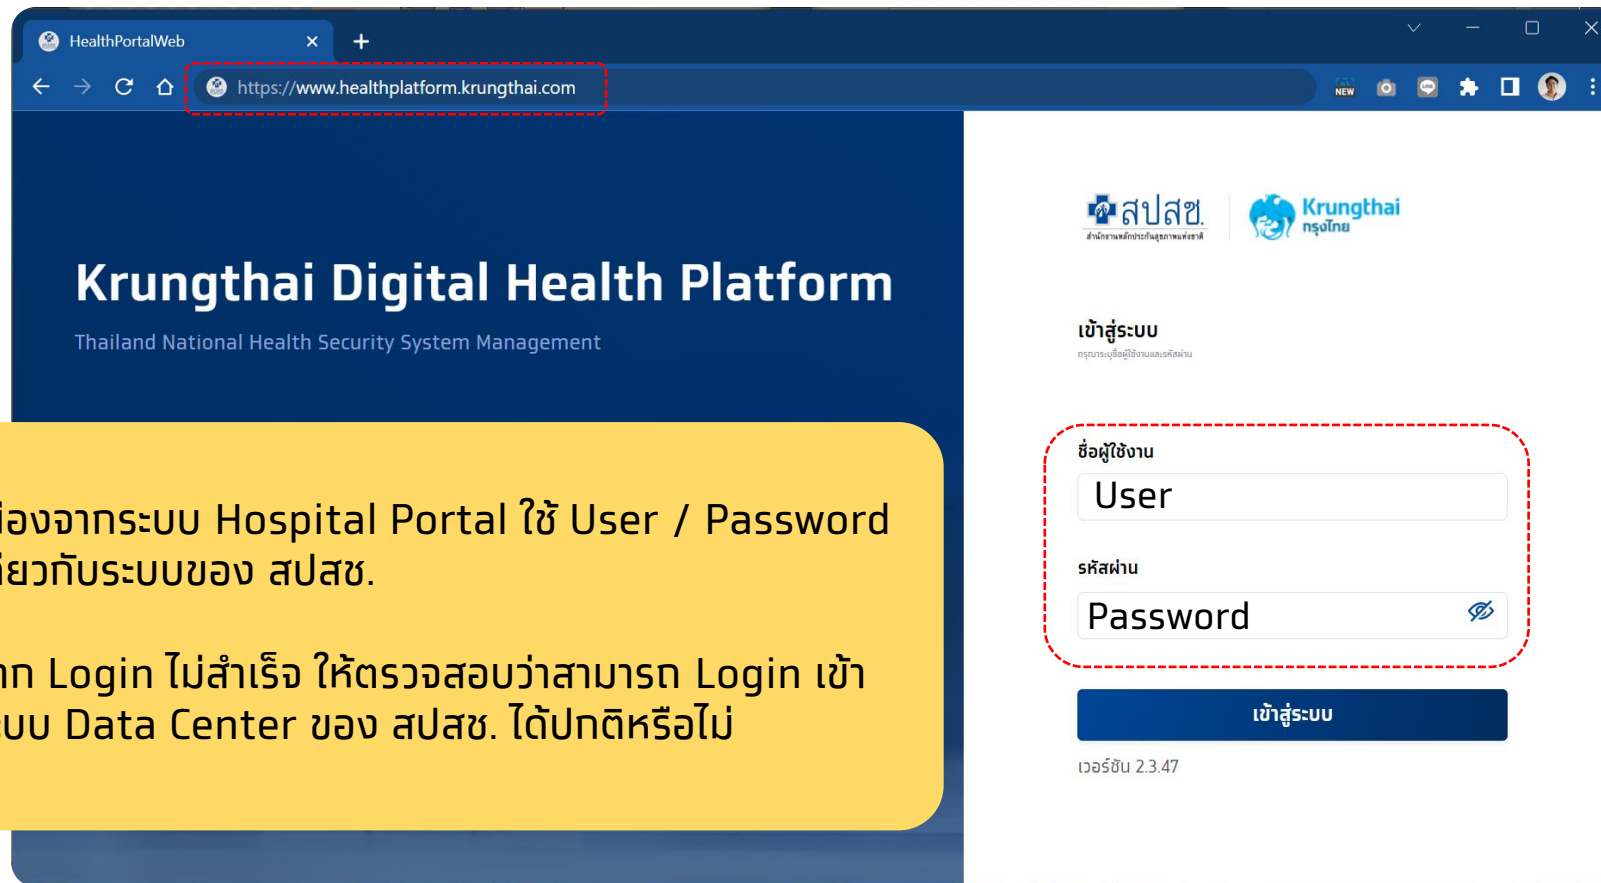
HealthPortalWeb

https://www.healthplatform.krungthai.com

NEW

Krungthai Digital Health Platform

Thailand National Health Security System Management

ื่องจากระบบ Hospital Portal ใช้ User / Password
ดียวกับระบบของ สปสช.

าก Login ไม่สำเร็จ ให้ตรวจสอบว่าสามารถ Login เข้า
ะบบ Data Center ของ สปสช. ได้ปกติหรือไม่

สปสช.
สำนักงานหลักประกันสุขภาพแห่งชาติ

Krungthai
กรุงไทย

เข้าสู่ระบบ
กรุณาระบุชื่อผู้ใช้งานและรหัสผ่าน

ชื่อผู้ใช้งาน
User

รหัสผ่าน
Password

เข้าสู่ระบบ

เวอร์ชัน 2.3.47